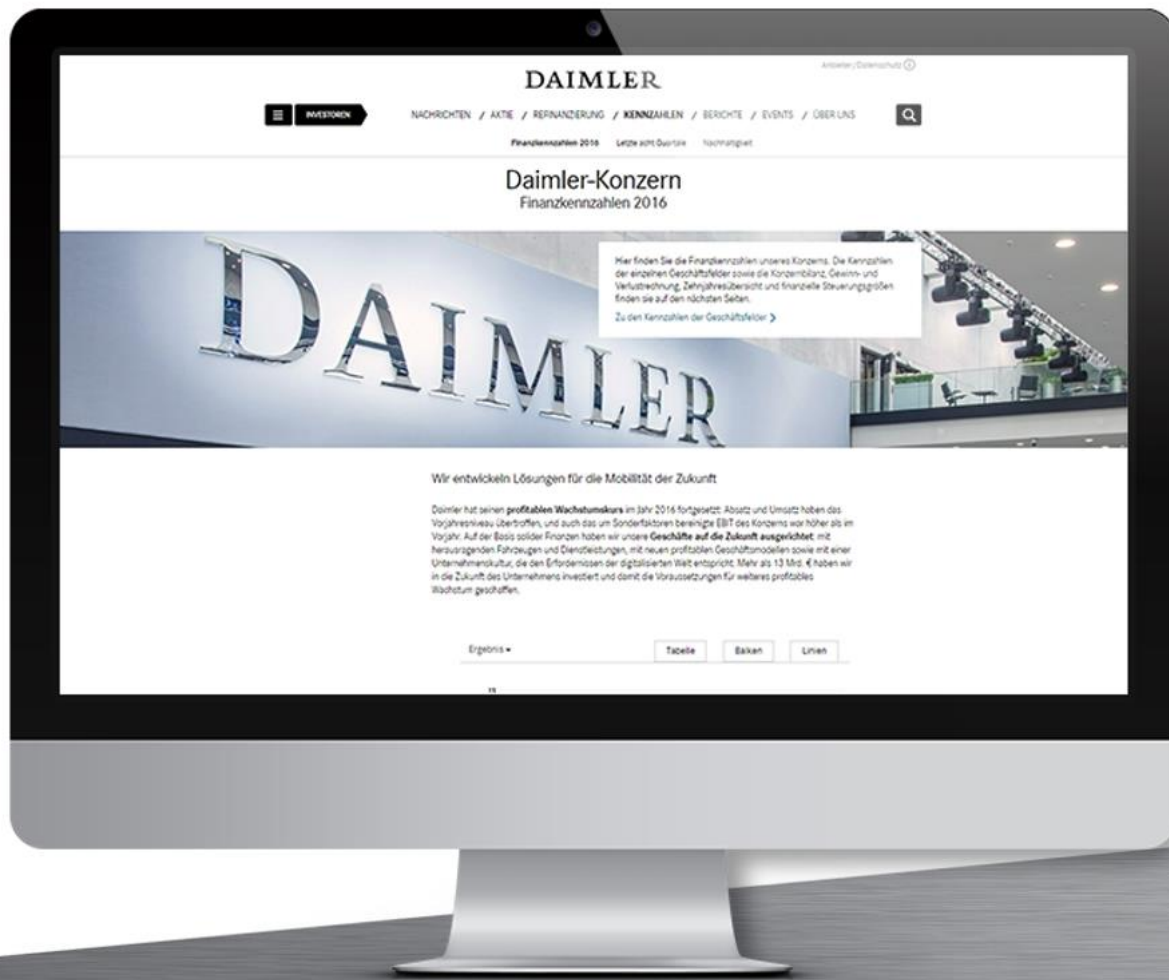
DAIMLER

Anbieter | Datenschutz ⓘ

INVESTOREN

NACHRICHTEN / AKTIE / REFINANZIERUNG / KENNZAHLEN / BERICHTE / EVENTS / ÜBER UNS

Finanzkennzahlen 2016 Letzte acht Quartale Nachhaltigkeit

Daimler-Konzern
Finanzkennzahlen 2016

DAIMLER

Hier finden Sie die Finanzkennzahlen unseres Konzerns. Die Kennzahlen der einzelnen Geschäftsfelder sowie die Konzernbilanz, Gewinn- und Verlustrechnung, Zehnjahresübersicht und finanzielle Steuerungsgrößen finden sie auf den nächsten Seiten.

Zu den Kennzahlen der Geschäftsfelder

Wir entwickeln Lösungen für die Mobilität der Zukunft

Daimler hat seinen profitablen Wachstumskurs im Jahr 2016 fortgesetzt. Absatz und Umsatz haben das Vorjahresniveau übertroffen, und auch das um Sonderfaktoren bereinigte EBIT des Konzerns war höher als im Vorjahr. Auf der Basis solider Finanzen haben wir unsere Geschäfte auf die Zukunft ausgerichtet: mit herausragenden Fahrzeugen und Dienstleistungen, mit neuen profitablen Geschäftsmodellen sowie mit einer Unternehmenskultur, die den Erfordernissen der digitalisierten Welt entspricht. Mehr als 13 Mrd. € haben wir in die Zukunft des Unternehmens investiert und damit die Voraussetzungen für weiteres profitables Wachstum geschaffen.

Ergebnis

Tabelle Balken Linien

15